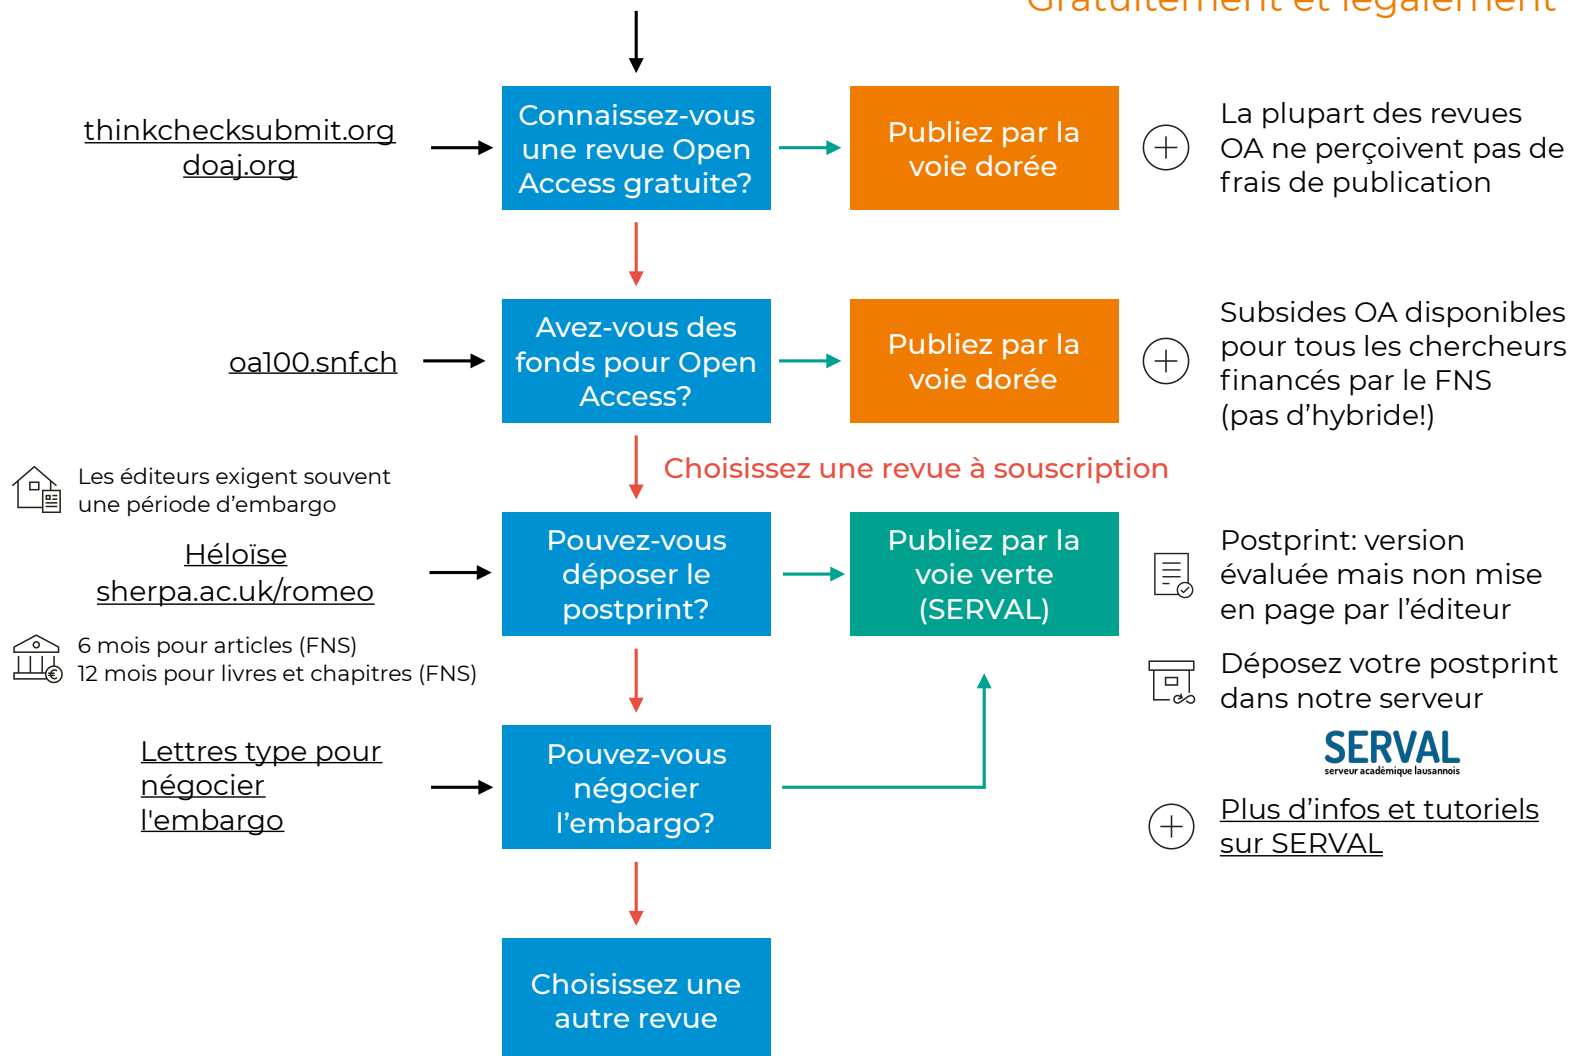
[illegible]

thinkchecksubmit.org
doaj.org

Connaissez-vous une revue Open Access gratuite?

Publiez par la voie dorée

La plupart des revues OA ne perçoivent pas de frais de publication

oa100.snf.ch

Avez-vous des fonds pour Open Access?

Publiez par la voie dorée

Subsides OA disponibles pour tous les chercheurs financés par le FNS (pas d'hybride!)

Les éditeurs exigent souvent une période d'embargo

Choisissez une revue à souscription

Héloïse
sherpa.ac.uk/romeo

Pouvez-vous déposer le postprint?

Publiez par la voie verte (SERVAL)

Postprint: version évaluée mais non mise en page par l'éditeur

6 mois pour articles (FNS)
12 mois pour livres et chapitres (FNS)

Déposez votre postprint dans notre serveur

SERVAL
serveur académique lausannois

Lettres type pour négocier l'embargo

Pouvez-vous négocier l'embargo?

Plus d'infos et tutoriels sur SERVAL

Choisissez une autre revue